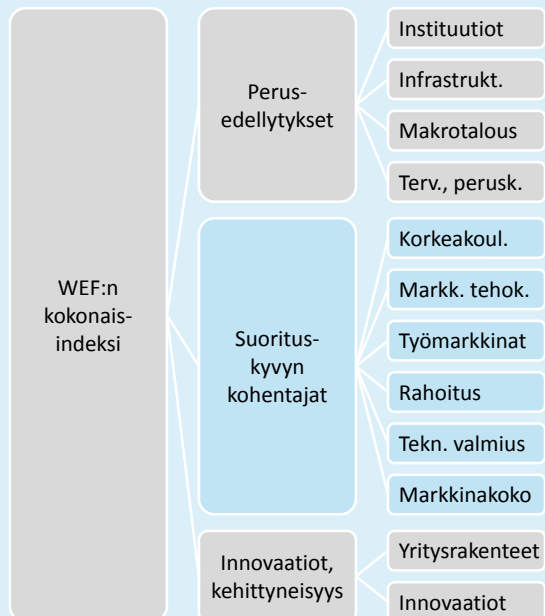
WEF:n kokonais-indeksi

Perus-edellytykset

Instituutiot

Infrastrukt.

Makrotalous

Terv., perusk.

Suoritus-kyvyn kohentajat

Korkeakoul.

Markk. tehok.

Työmarkkinat

Rahoitus

Tekn. valmius

Markkinakoko

Innovaatiot, kehittyneisyys

Yritysrakenteet

Innovaatiot